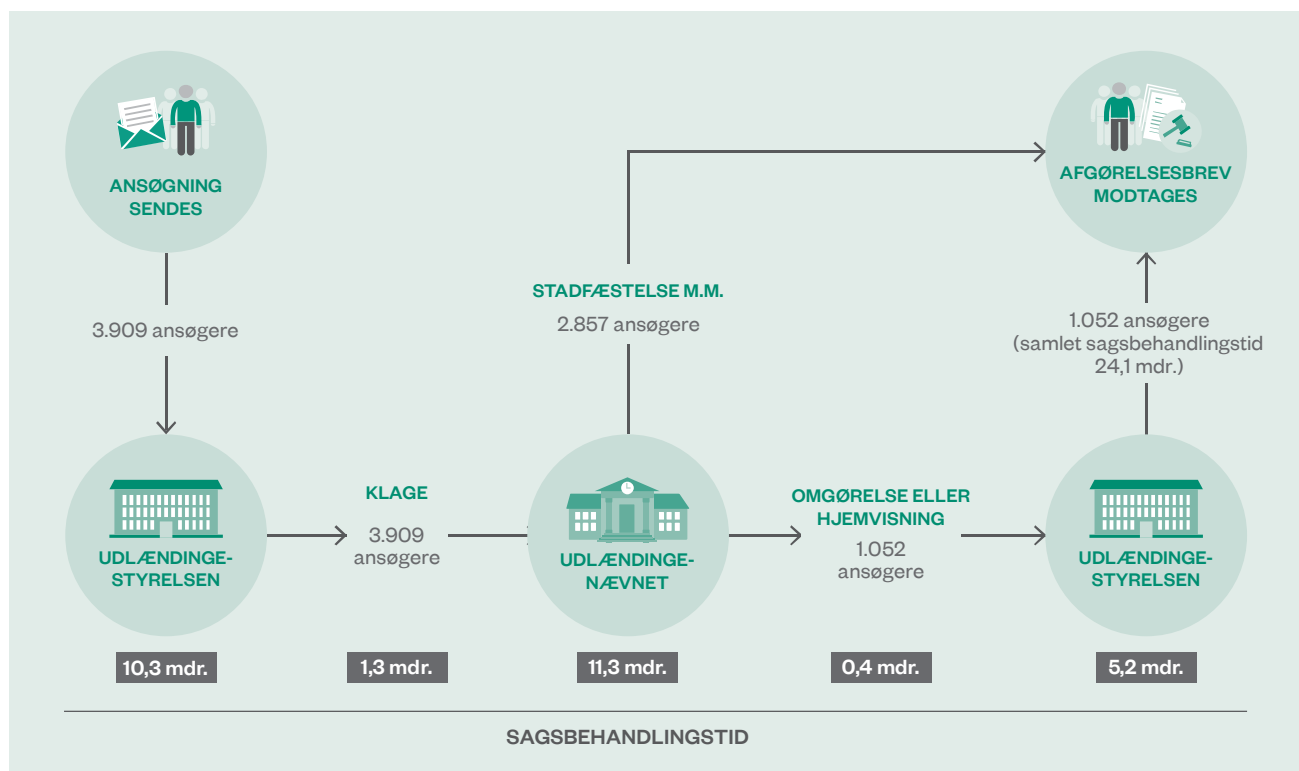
ANSØGNING SENDES

3.909 ansøgere

STADFÆSTELSE M.M.

2.857 ansøgere

AFGØRELSESBREV MODTAGES

1.052 ansøgere (samlet sagsbehandlingstid 24,1 mdr.)

UDLÆNDINGE-STYRELSEN

KLAGE

3.909 ansøgere

UDLÆNDINGE-NÆVNET

OMGØRELSE ELLER HJEMVISNING

1.052 ansøgere

UDLÆNDINGE-STYRELSEN

10,3 mdr.

1,3 mdr.

11,3 mdr.

0,4 mdr.

5,2 mdr.

SAGSBEHANDLINGSTID